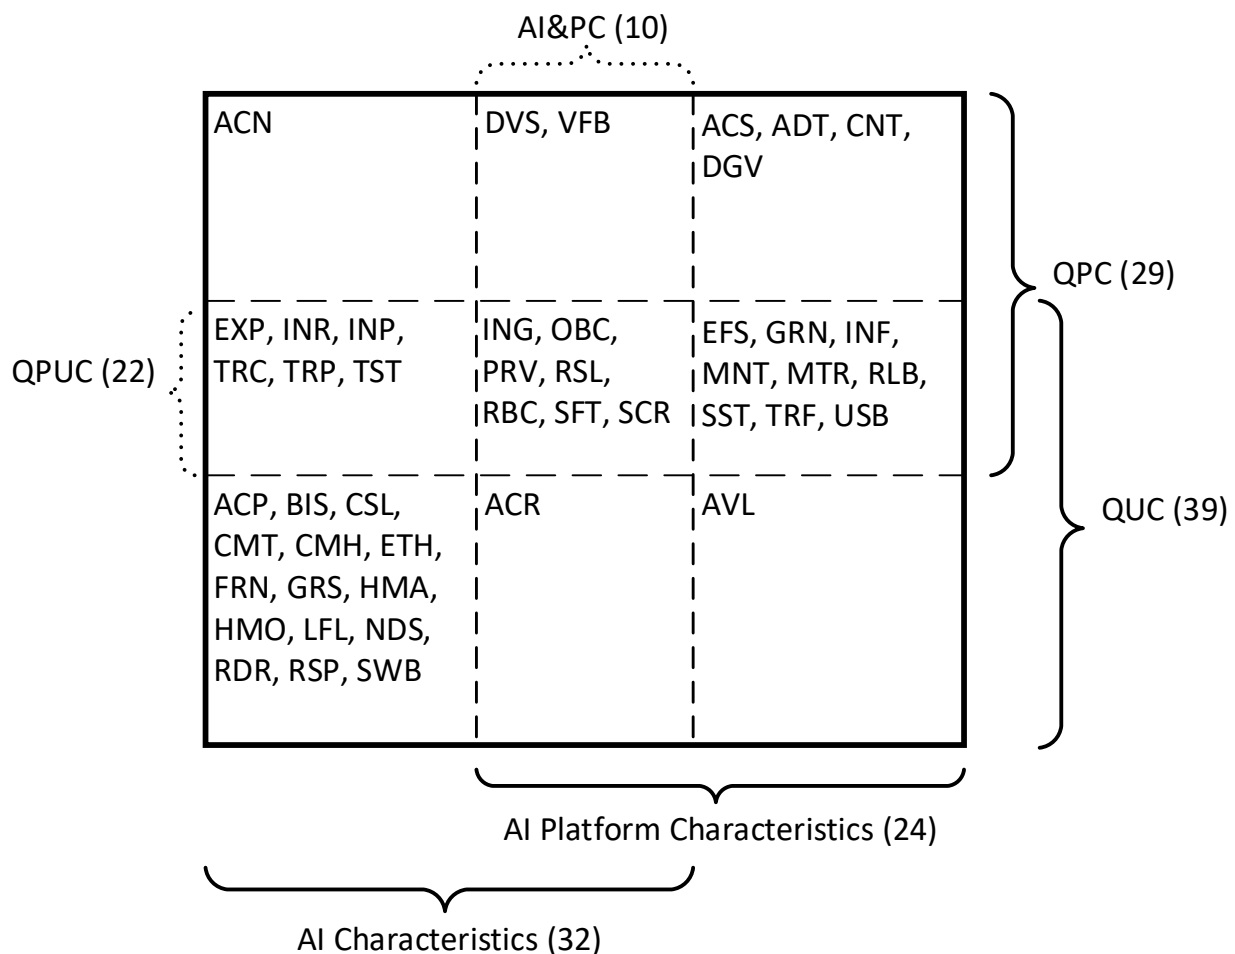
AI&PC (10)

| | | |
|---|---|---|
| ACN | DVS, VFB | ACS, ADT, CNT, DGV |
| EXP, INR, INP, TRC, TRP, TST | ING, OBC, PRV, RSL, RBC, SFT, SCR | EFS, GRN, INF, MNT, MTR, RLB, SST, TRF, USB |
| ACP, BIS, CSL, CMT, CMH, ETH, FRN, GRS, HMA, HMO, LFL, NDS, RDR, RSP, SWB | ACR | AVL |

QPC (29)

QPUC (22)

QUC (39)

AI Platform Characteristics (24)

AI Characteristics (32)